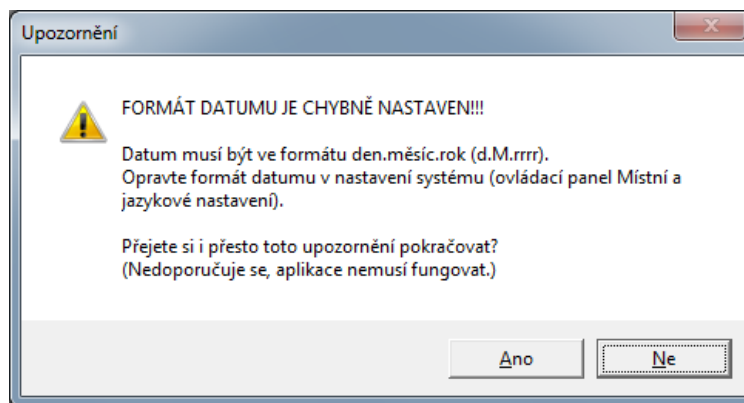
Upozornění

FORMÁT DATUMU JE CHYBNĚ NASTAVEN!!!

Datum musí být ve formátu den.měsíc.rok (d.M.rrrr).
Opravte formát datumu v nastavení systému (ovládací panel Místní a jazykové nastavení).

Přejete si i přesto toto upozornění pokračovat?
(Nedoporučuje se, aplikace nemusí fungovat.)

Ano

Ne